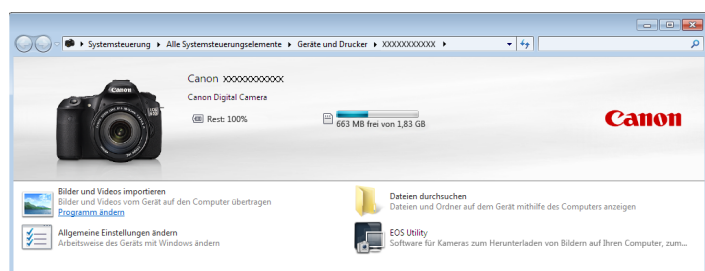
▸ Systemsteuerung ▸ Alle Systemsteuerungselemente ▸ Geräte und Drucker ▸ XXXXXXXXXXX ▸

Canon XXXXXXXXXXX

Canon Digital Camera

Rest: 100%

663 MB frei von 1,83 GB

Canon

Bilder und Videos importieren
Bilder und Videos vom Gerät auf den Computer übertragen
Programm ändern

Dateien durchsuchen
Dateien und Ordner auf dem Gerät mithilfe des Computers anzeigen

Allgemeine Einstellungen ändern
Arbeitsweise des Geräts mit Windows ändern

EOS Utility
Software für Kameras zum Herunterladen von Bildern auf Ihren Computer, zum...